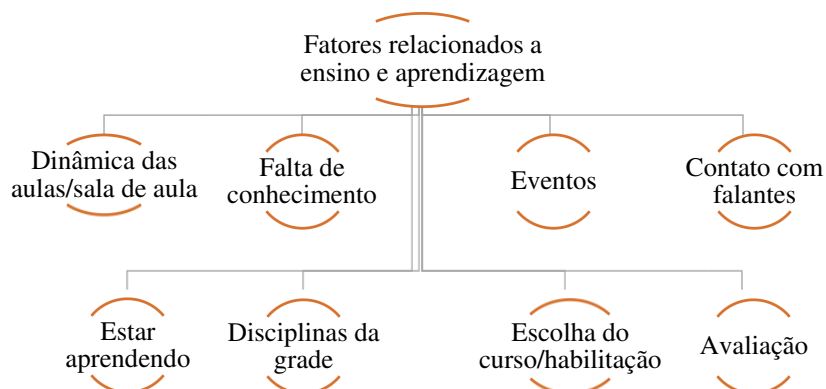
Fatores relacionados a ensino e aprendizagem

Dinâmica das aulas/sala de aula

Falta de conhecimento

Eventos

Contato com falantes

Estar aprendendo

Disciplinas da grade

Escolha do curso/habilitação

Avaliação